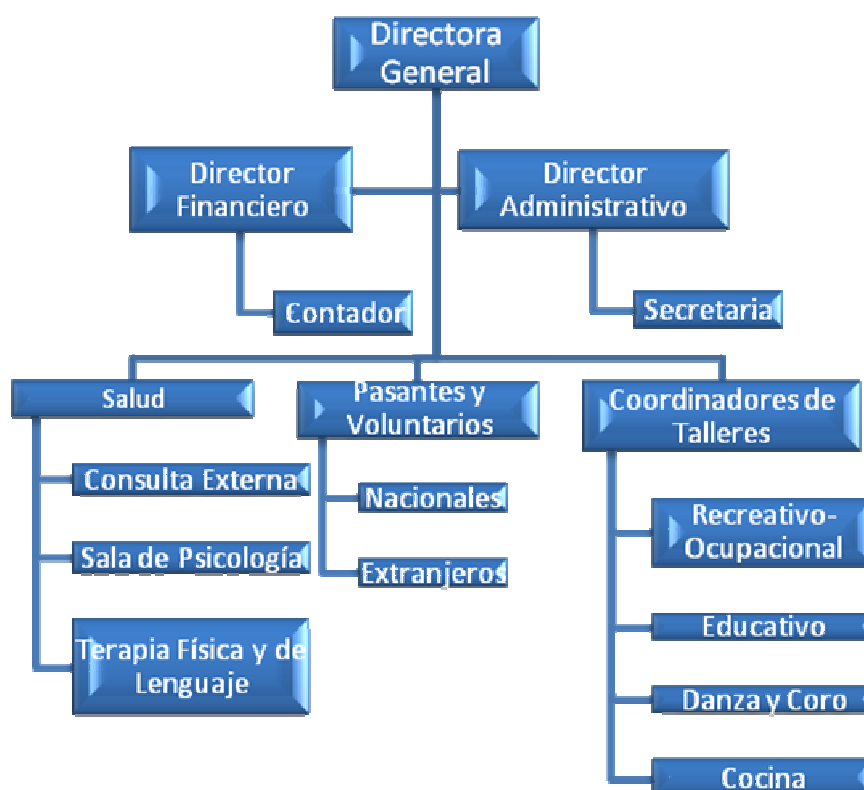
Directora General

Director Financiero

Director Administrativo

Contador

Secretaria

Salud

Pasantes y Voluntarios

Coordinadores de Talleres

Consulta Externa

Sala de Psicología

Terapia Física y de Lenguaje

Nacionales

Extranjeros

Recreativo-Ocupacional

Educativo

Danza y Coro

Cocina